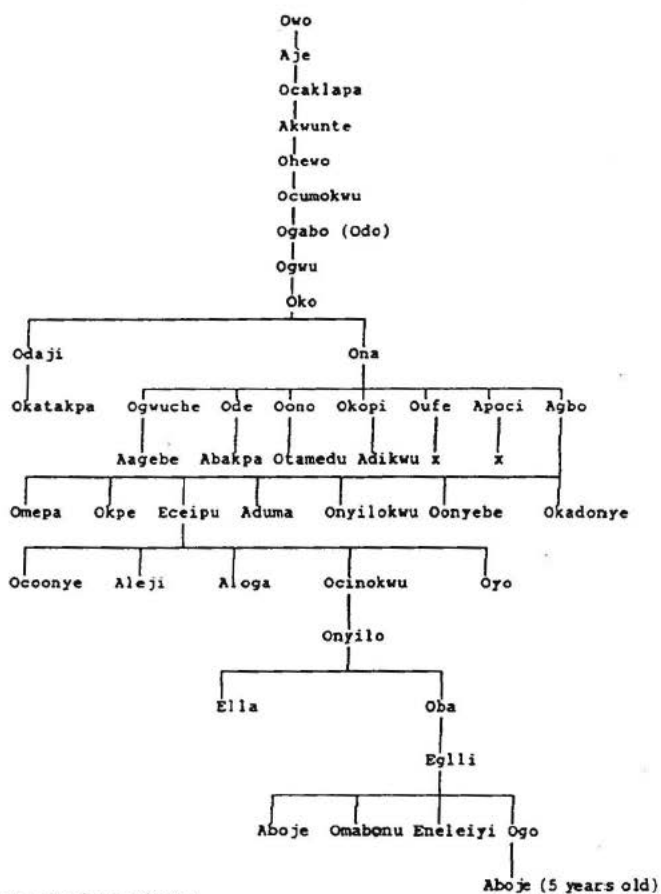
Owo

Aje

Ocaklapa

Akwunte

Ohewo

Ocumokwu

Ogabo (Odo)

Ogwu

Oko

Odaji

Ona

Okatakpa

Ogwuche Ode Oono Okopi Oufe Apoci Agbo

Aagebe Abakpa Otamedu Adikwu x x

Omepa Okpe Eceipu Aduma Onyilokwu Oonyebe Okadonye

Ocoonye Aleji Aloga Ocinokwu Oyo

Onyilo

Ella Oba

Eglli

Aboje Omabonu Eneleiyi Ogo

Aboje (5 years old)